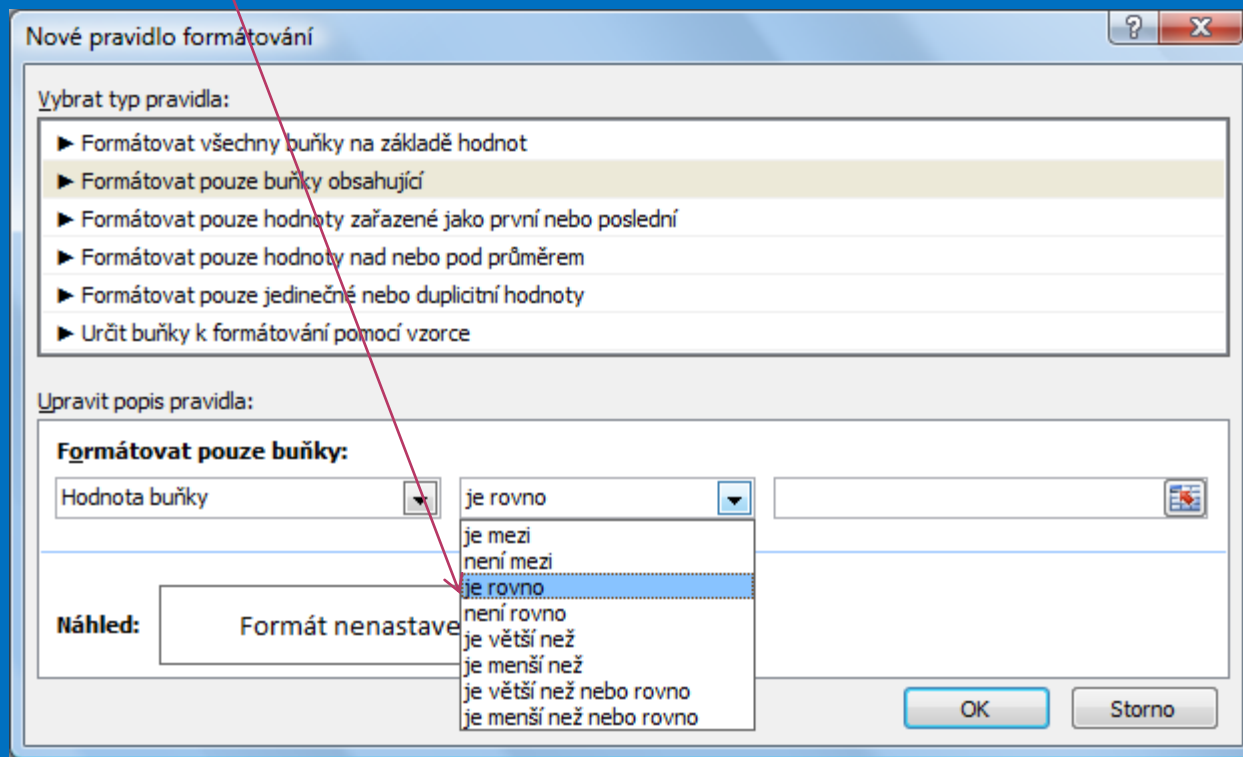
Nové pravidlo formátování

?

X

Vybrat typ pravidla:

► Formátovat všechny buňky na základě hodnot
► Formátovat pouze buňky obsahující
► Formátovat pouze hodnoty zařazené jako první nebo poslední
► Formátovat pouze hodnoty nad nebo pod průměrem
► Formátovat pouze jedinečné nebo duplicitní hodnoty
► Určit buňky k formátování pomocí vzorce

Upravit popis pravidla:

Formátovat pouze buňky:

Hodnota buňky

je rovno

je mezi
není mezi
je rovno
není rovno
je větší než
je menší než
je větší než nebo rovno
je menší než nebo rovno

Náhled:

Formát nenastave

OK

Storno